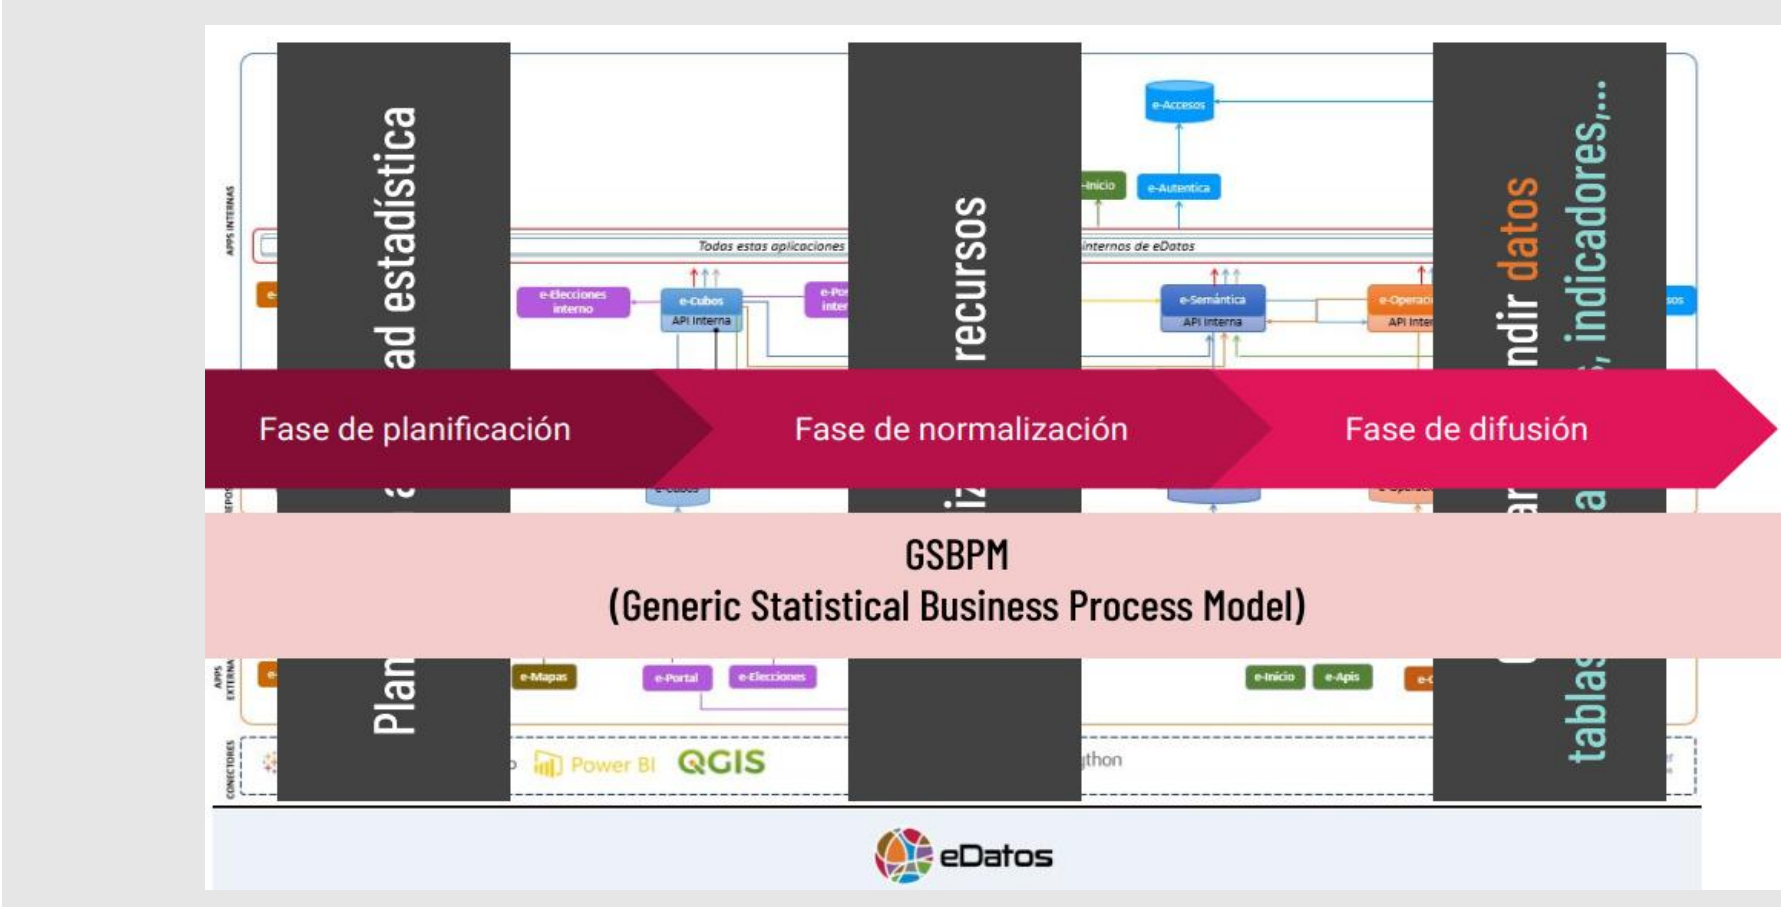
ad estadística
Plan
recursos
iz
ndir datos
, indicadores,...
tablas
a
APPS INTERNAS
e-Accesos
-Inicio
e-Autentica
Todas estas aplicaciones
internos de eDatos
e-Elecciones interno
e-Cubos
API interna
e-Po inter
e-Semántica
API interna
e-Operaci
API inter
sos
Fase de planificación
Fase de normalización
Fase de difusión
GSBPM
(Generic Statistical Business Process Model)
APPS EXTERNA
e-Mapas
e-Portal
e-Elecciones
e-Inicio
e-Apis
CONECTORES
Power BI
QGIS
thon
eDatos